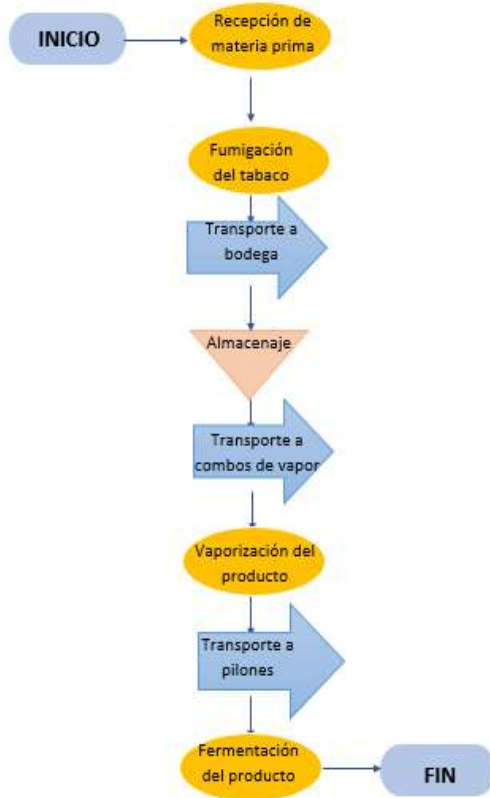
INICIO

Recepción de materia prima

Fumigación del tabaco

Transporte a bodega

Almacenaje

Transporte a combos de vapor

Vaporización del producto

Transporte a pilones

Fermentación del producto

FIN